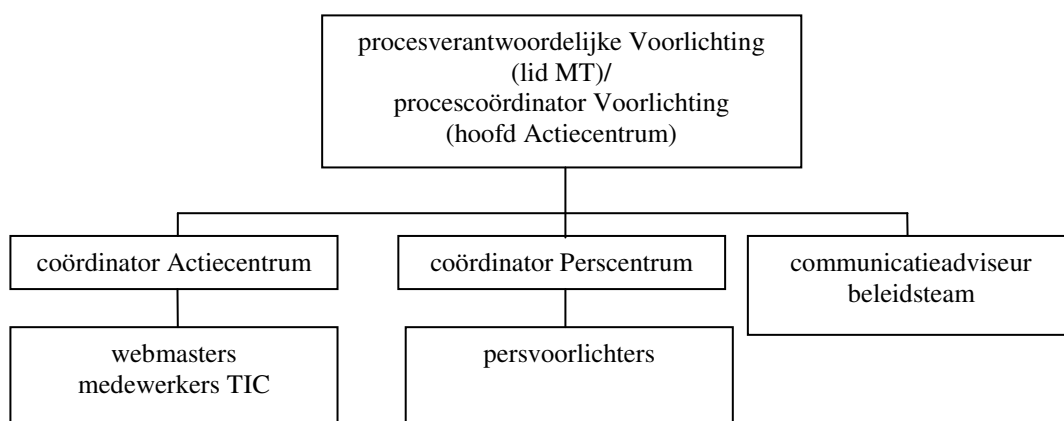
procesverantwoordelijke Voorlichting
(lid MT)/
procescoördinator Voorlichting
(hoofd Actiecentrum)

coördinator Actiecentrum

coördinator Perscentrum

communicatieadviseur
beleidsteam

webmasters
medewerkers TIC

persvoorlichters